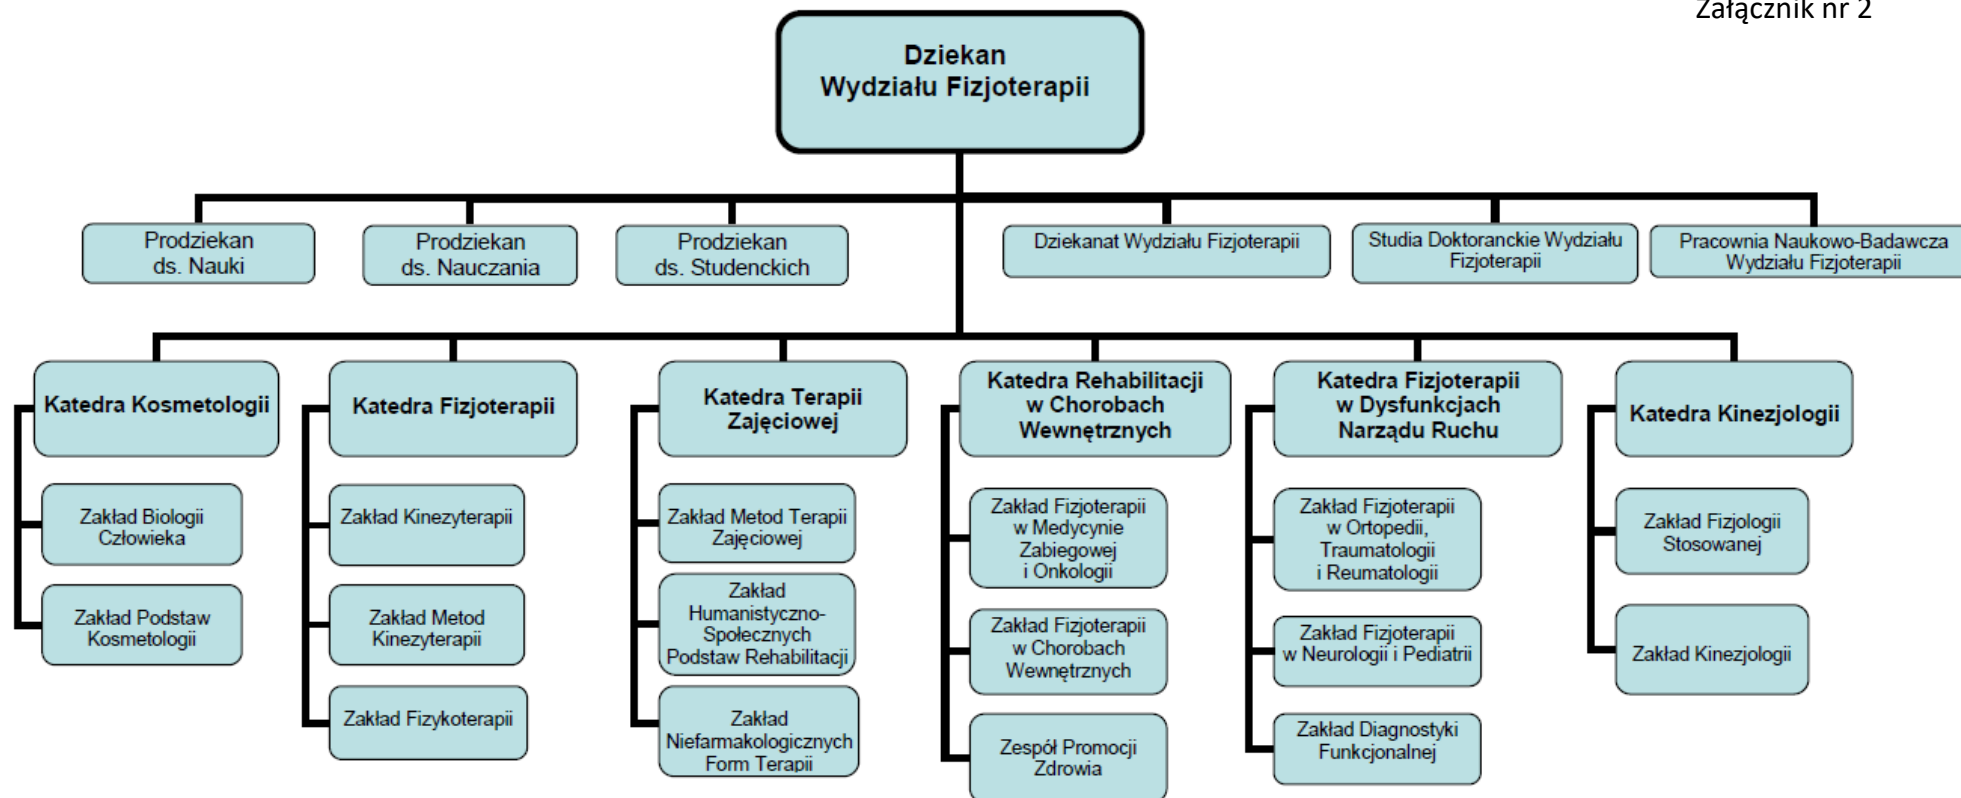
Załącznik nr 2

Dziekan
Wydziału Fizjoterapii

Prodziekan ds. Nauki

Prodziekan ds. Nauczania

Prodziekan ds. Studenckich

Dziekanat Wydziału Fizjoterapii

Studia Doktoranckie Wydziału Fizjoterapii

Pracownia Naukowo-Badawcza Wydziału Fizjoterapii

Katedra Kosmetologii

Zakład Biologii Człowieka

Zakład Podstaw Kosmetologii

Katedra Fizjoterapii

Zakład Kinezyterapii

Zakład Metod Kinezyterapii

Zakład Fizykoterapii

Katedra Terapii Zajęciowej

Zakład Metod Terapii Zajęciowej

Zakład Humanistyczno-Społecznych Podstaw Rehabilitacji

Zakład Niefarmakologicznych Form Terapii

Katedra Rehabilitacji w Chorobach Wewnętrznych

Zakład Fizjoterapii w Medycynie Zabiegowej i Onkologii

Zakład Fizjoterapii w Chorobach Wewnętrznych

Zespół Promocji Zdrowia

Katedra Fizjoterapii w Dysfunkcjach Narządu Ruchu

Zakład Fizjoterapii w Ortopedii, Traumatologii i Reumatologii

Zakład Fizjoterapii w Neurologii i Pediatrii

Zakład Diagnostyki Funkcjonalnej

Katedra Kinezjologii

Zakład Fizjologii Stosowanej

Zakład Kinezjologii